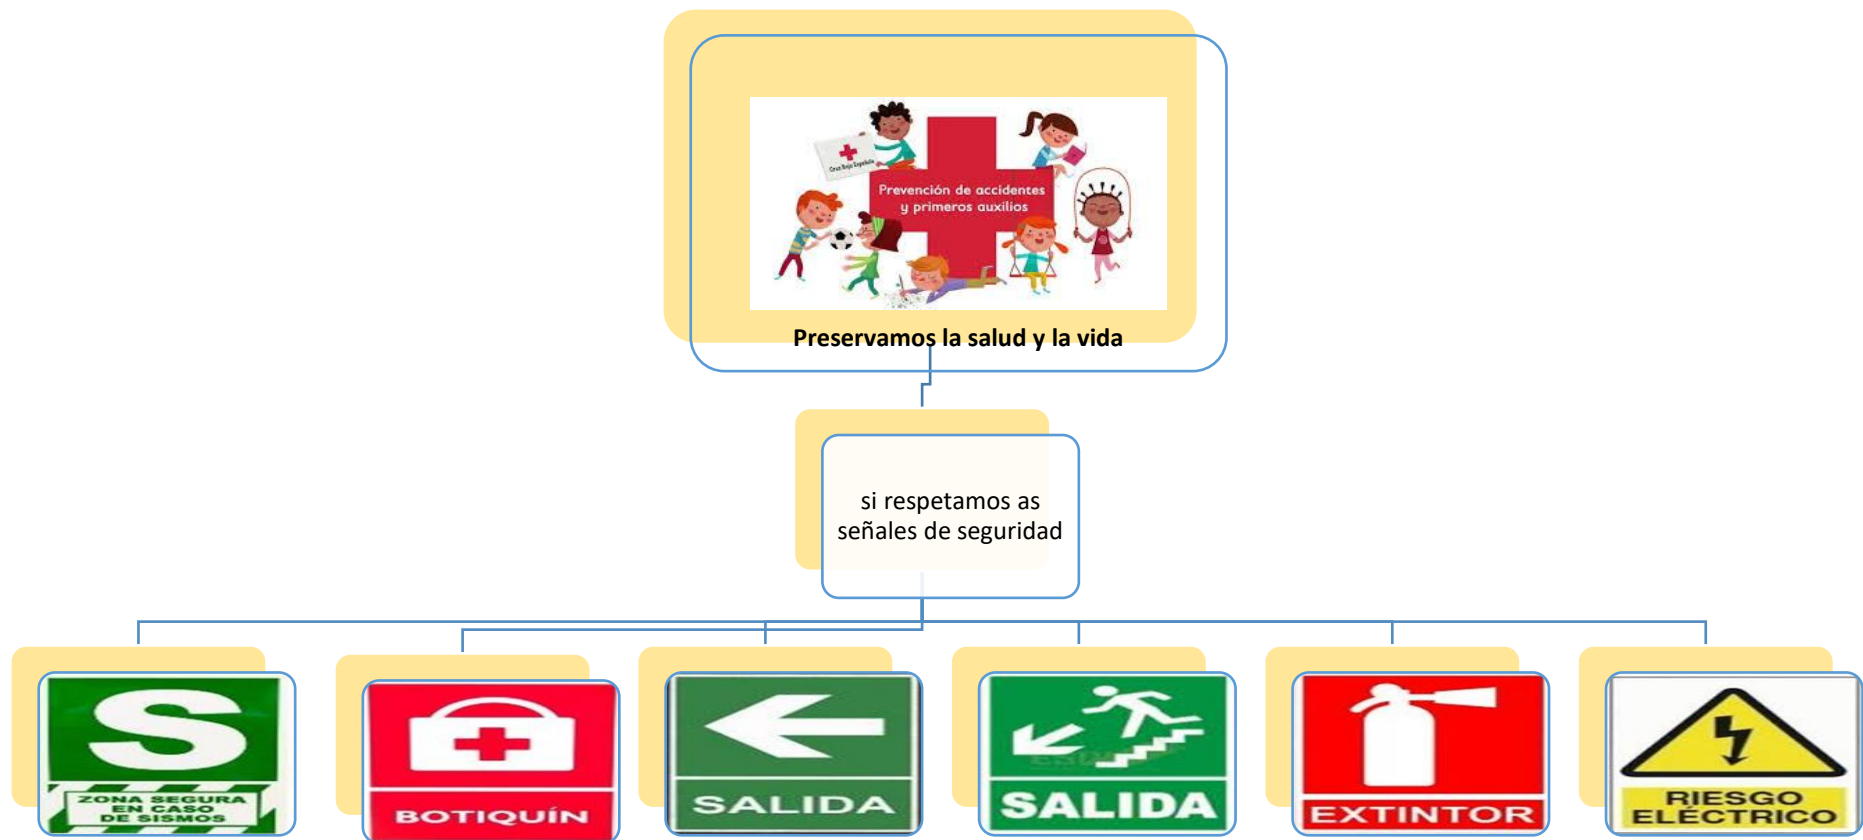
Cruz Roja Española

Prevención de accidentes y primeros auxilios

Preservamos la salud y la vida

si respetamos as señales de seguridad

S
ZONA SEGURA EN CASO DE SISMOS

BOTIQUÍN

SALIDA

SALIDA

EXTINTOR

RIESGO ELÉCTRICO